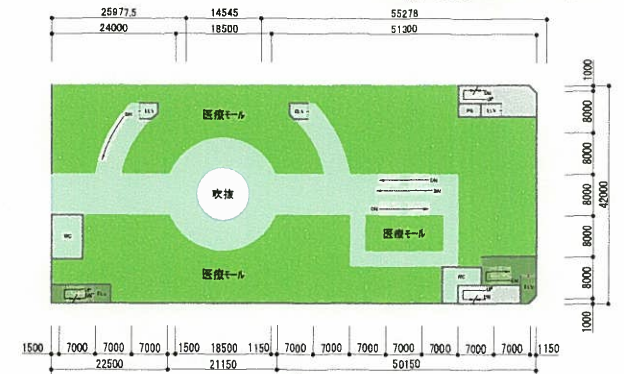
25977.5
14545
55278
24000
18500
51300

医療モール
医療モール
医療モール
吹抜

ELV
ELV
ELV
ELV
DN
DN
DN
UP
DN
UP
WC
WC
PS

1000
8000
8000
8000
8000
8000
1000
42000

1500
7000
7000
7000
1500
18500
1150
7000
7000
7000
7000
7000
7000
7000
1150
22500
21150
50150